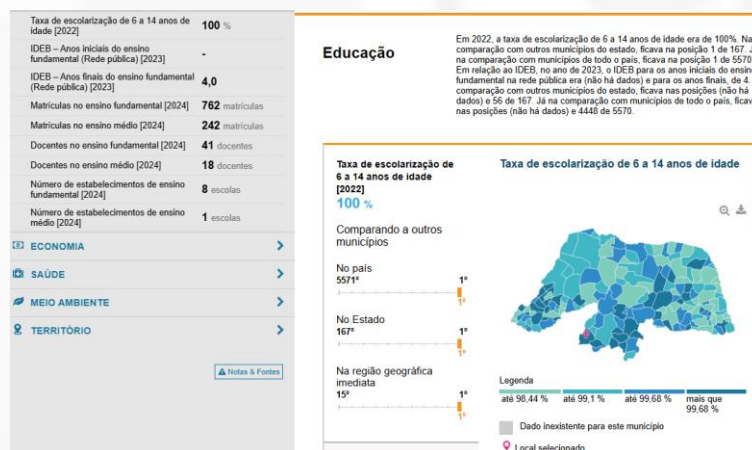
Taxa de escolarização de 6 a 14 anos de idade [2022] 100 %

IDEB – Anos iniciais do ensino fundamental (Rede pública) [2023] -

IDEB – Anos finais do ensino fundamental (Rede pública) [2023] 4,0

Matrículas no ensino fundamental [2024] 762 matrículas

Matrículas no ensino médio [2024] 242 matrículas

Docentes no ensino fundamental [2024] 41 docentes

Docentes no ensino médio [2024] 18 docentes

Número de estabelecimentos de ensino fundamental [2024] 8 escolas

Número de estabelecimentos de ensino médio [2024] 1 escolas

ECONOMIA

SAÚDE

MEIO AMBIENTE

TERRITÓRIO

Notas & Fontes

Educação

Em 2022, a taxa de escolarização de 6 a 14 anos de idade era de 100%. Na comparação com outros municípios do estado, ficava na posição 1 de 167. J na comparação com municípios de todo o país, ficava na posição 1 de 5570 Em relação ao IDEB, no ano de 2023, o IDEB para os anos iniciais do ensino fundamental na rede pública era (não há dados) e para os anos finais, de 4. comparação com outros municípios do estado, ficava nas posições (não há dados) e 56 de 167. Já na comparação com municípios de todo o país, ficav nas posições (não há dados) e 4448 de 5570.

Taxa de escolarização de 6 a 14 anos de idade [2022]
100 %

Comparando a outros municípios

No país
5571º 1º
1º

No Estado
167º 1º
1º

Na região geográfica imediata
15º 1º
1º

Taxa de escolarização de 6 a 14 anos de idade

Legenda
até 98,44 % até 99,1 % até 99,68 % mais que 99,68 %

Dado inexistente para este município

Local selecionado